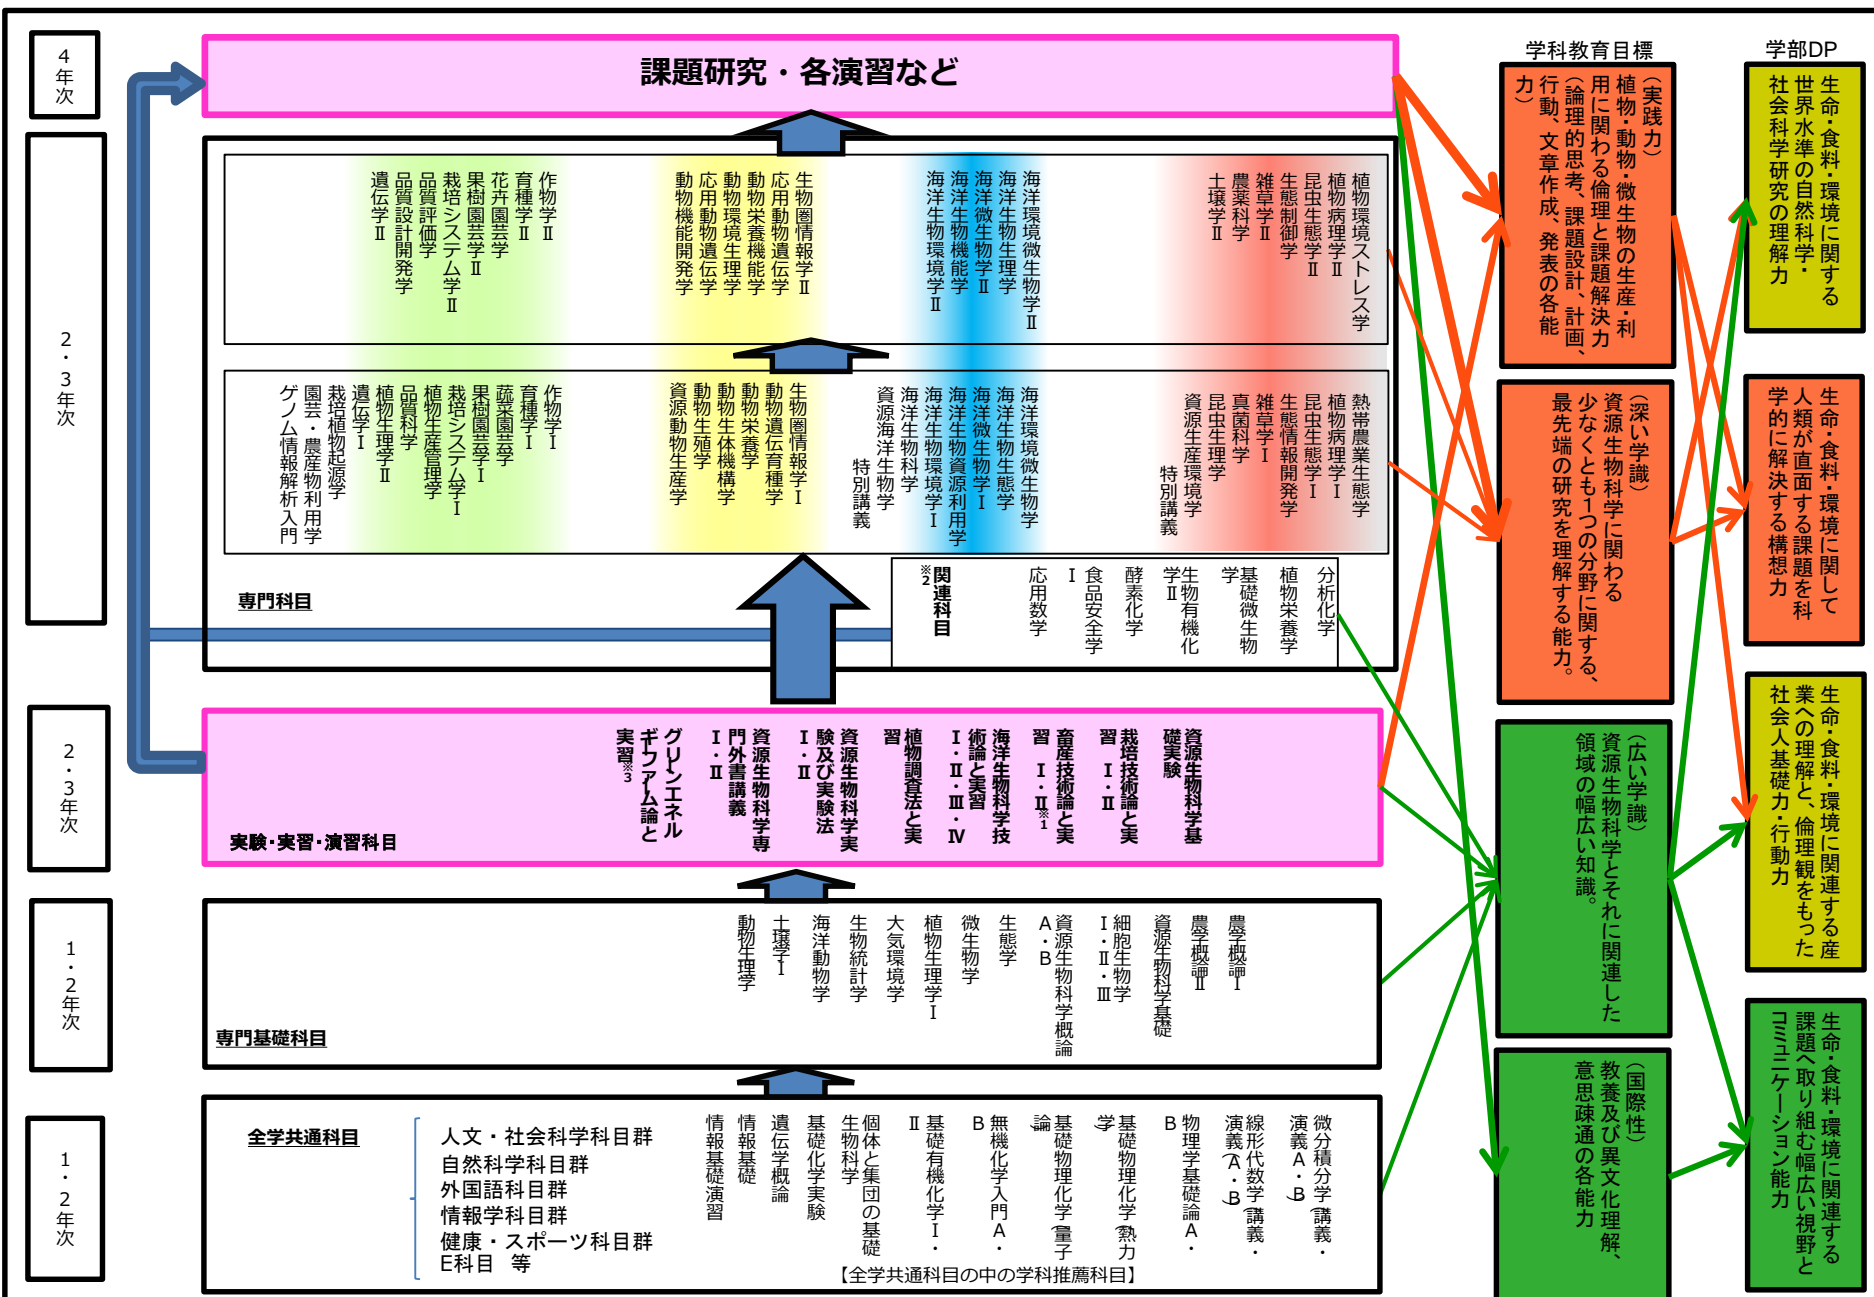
4年次

課題研究・各演習など

学科教育目標

学部DP

（実践力）植物・動物・微生物の生産・利用に関わる倫理と課題解決力（論理的思考、課題設計、計画、行動、文章作成、発表の各能力）

生命・食料・環境に関する世界水準の自然科学・社会科学研究の理解力

2・3年次

植物環境ストレス学
植物病理学Ⅱ
昆虫生態学Ⅱ
生態制御学
雑草学Ⅱ
農薬科学
土壌学Ⅱ

海洋環境微生物学Ⅱ
海洋生物生理学
海洋微生物学Ⅱ
海洋生物機能学
海洋生物環境学Ⅱ

生物圏情報学Ⅱ
応用動物遺伝学
動物栄養機能学
動物環境生理学
応用動物遺伝学
動物機能開発学

作物学Ⅱ
育種学Ⅱ
果樹園芸学
花卉園芸学Ⅱ
栽培システム学Ⅱ
品質評価学
品質設計開発学
遺伝学Ⅱ

熱帯農業生態学
植物病理学Ⅰ
昆虫生態学Ⅰ
生態情報開発学
雑草学Ⅰ
真菌科学
昆虫生理学
資源生産環境学
特別講義

海洋環境微生物学
海洋生物生態学
海洋微生物学Ⅰ
海洋生物資源利用学
海洋生物環境学Ⅰ
海洋生物科学
資源海洋生物学
特別講義

生物圏情報学Ⅰ
動物遺伝育種学
動物栄養学
動物生体機構学
動物生殖学
資源動物生産学

作物学Ⅰ
育種学Ⅰ
蔬菜園芸学
果樹園芸学Ⅰ
栽培システム学Ⅰ
植物生産管理学
品質科学
植物生理学Ⅱ
遺伝学Ⅰ
栽培植物起源学
園芸・農産物利用学
ゲノム情報解析入門

（深い学識）資源生物科学に関わる少なくとも1つの分野に関する、最先端の研究を理解する能力。

生命・食料・環境に関して人類が直面する課題を科学的に解決する構想力

分析化学
植物栄養学
基礎微生物学
生物有機化学Ⅱ
酵素化学
食品安全学Ⅰ
応用数学
関連科目※2

専門科目

2・3年次

資源生物科学基礎実験
栽培技術論と実習Ⅰ・Ⅱ
畜産技術論と実習Ⅰ・Ⅱ※1
海洋生物学技術論と実習Ⅰ・Ⅱ・Ⅲ・Ⅳ
植物調査法と実習
資源生物科学実験及び実験法Ⅰ・Ⅱ
資源生物科学専門外書講義Ⅰ・Ⅱ
グリーンエネルギーファーム論と実習※3

実験･実習･演習科目

（広い学識）資源生物科学とそれに関連した領域の幅広い知識。

生命・食料・環境に関連する産業への理解と、倫理観をもった社会人基礎力・行動力

1・2年次

農学概論Ⅰ
農学概論Ⅱ
資源生物科学基礎
細胞生物学Ⅰ・Ⅱ・Ⅲ
資源生物科学概論A・B
生態学
微生物学
植物生理学Ⅰ
大気環境学
生物統計学
海洋動物学
土壌学Ⅰ
動物生理学

専門基礎科目

（国際性）教養及び異文化理解、意思疎通の各能力

生命・食料・環境に関連する課題へ取り組む幅広い視野とコミュニケーション能力

1・2年次

全学共通科目

人文・社会科学科目群
自然科学科目群
外国語科目群
情報学科目群
健康・スポーツ科目群
E科目　等

微分積分学（講義・演義A・B）
線形代数学（講義・演義A・B）
物理学基礎論A・B
基礎物理化学（熱力学）
基礎物理化学（量子論）
無機化学入門A・B
基礎有機化学Ⅰ・Ⅱ
個体と集団の基礎生物科学
基礎化学実験
遺伝学概論
情報基礎
情報基礎演習

【全学共通科目の中の学科推薦科目】